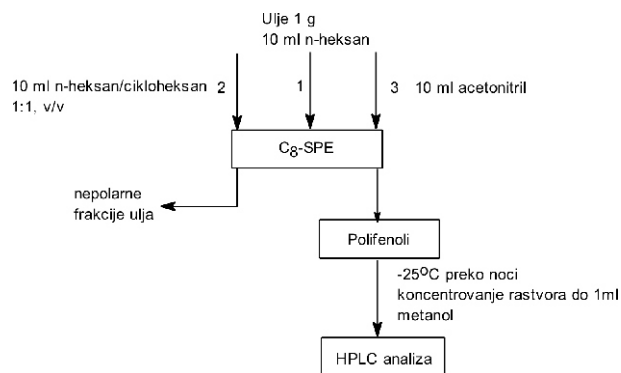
Ulje 1 g
10 ml n-heksan

10 ml n-heksan/cikloheksan 1:1, v/v 2

1

3 10 ml acetonitril

$C_8$-SPE

nepolarne frakcije ulja

Polifenoli

-25$^oC$ preko noci
koncentrovanje rastvora do 1ml metanol

HPLC analiza